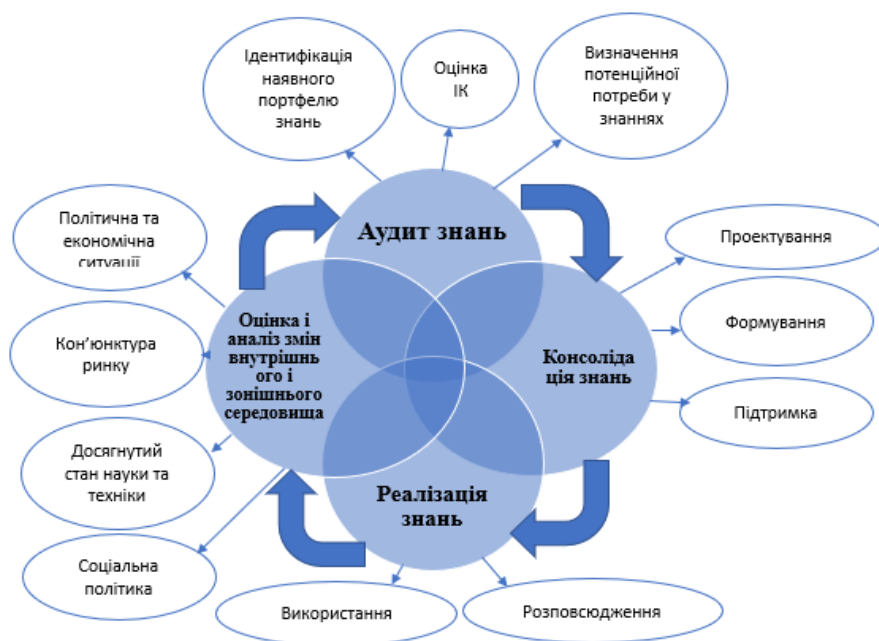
Ідентифікація наявного портфелю знань

Оцінка ІК

Визначення потенційної потреби у знаннях

Політична та економічна ситуації

Аудит знань

Проектування

Формування

Кон'юнктура ринку

Оцінка і аналіз змін внутрішнього і зовнішнього середовища

Консолідація знань

Підтримка

Досягнутий стан науки та техніки

Реалізація знань

Соціальна політика

Використання

Розповсюдження